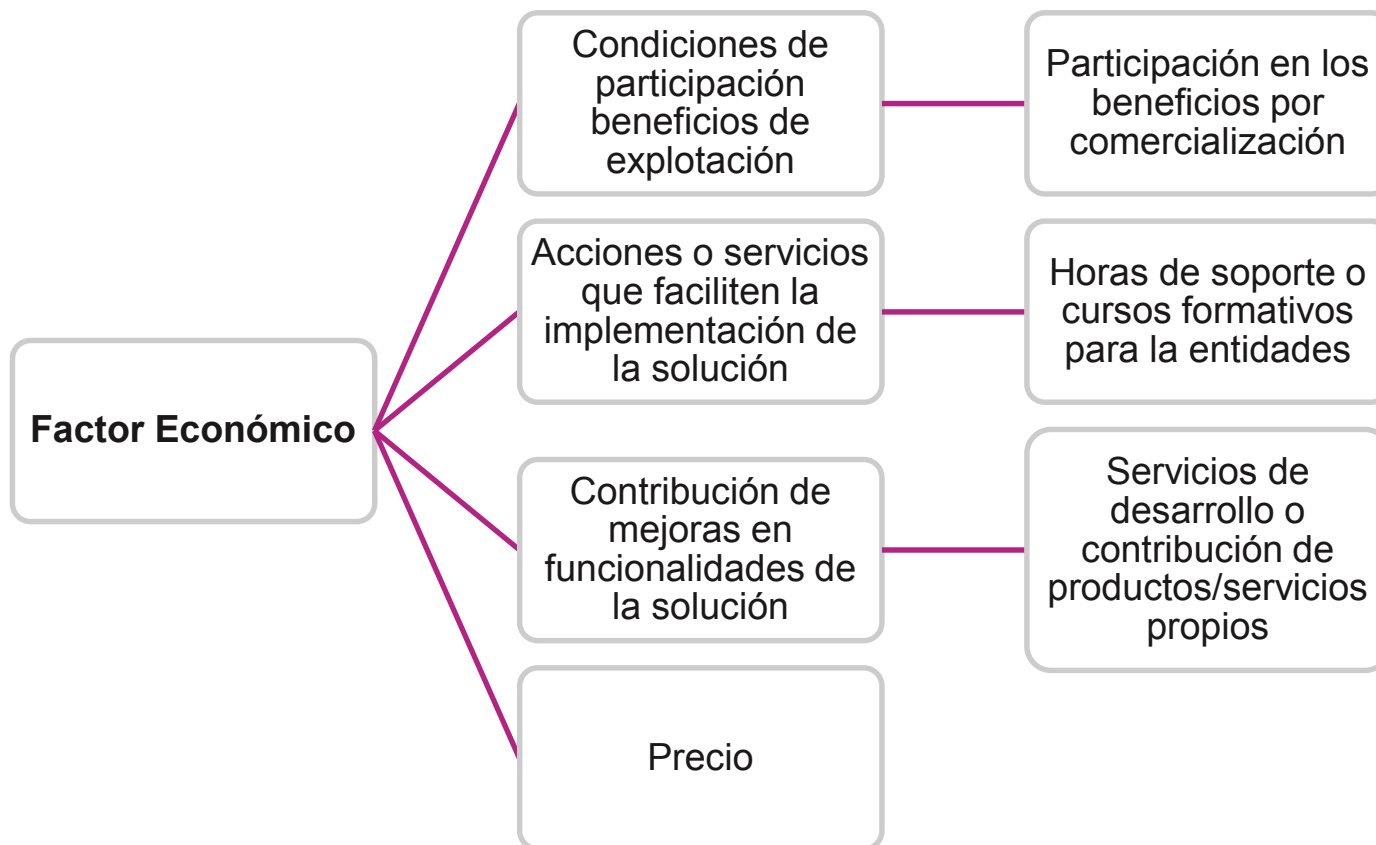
Factor Económico

Condiciones de participación beneficios de explotación

Participación en los beneficios por comercialización

Acciones o servicios que faciliten la implementación de la solución

Horas de soporte o cursos formativos para la entidades

Contribución de mejoras en funcionalidades de la solución

Servicios de desarrollo o contribución de productos/servicios propios

Precio